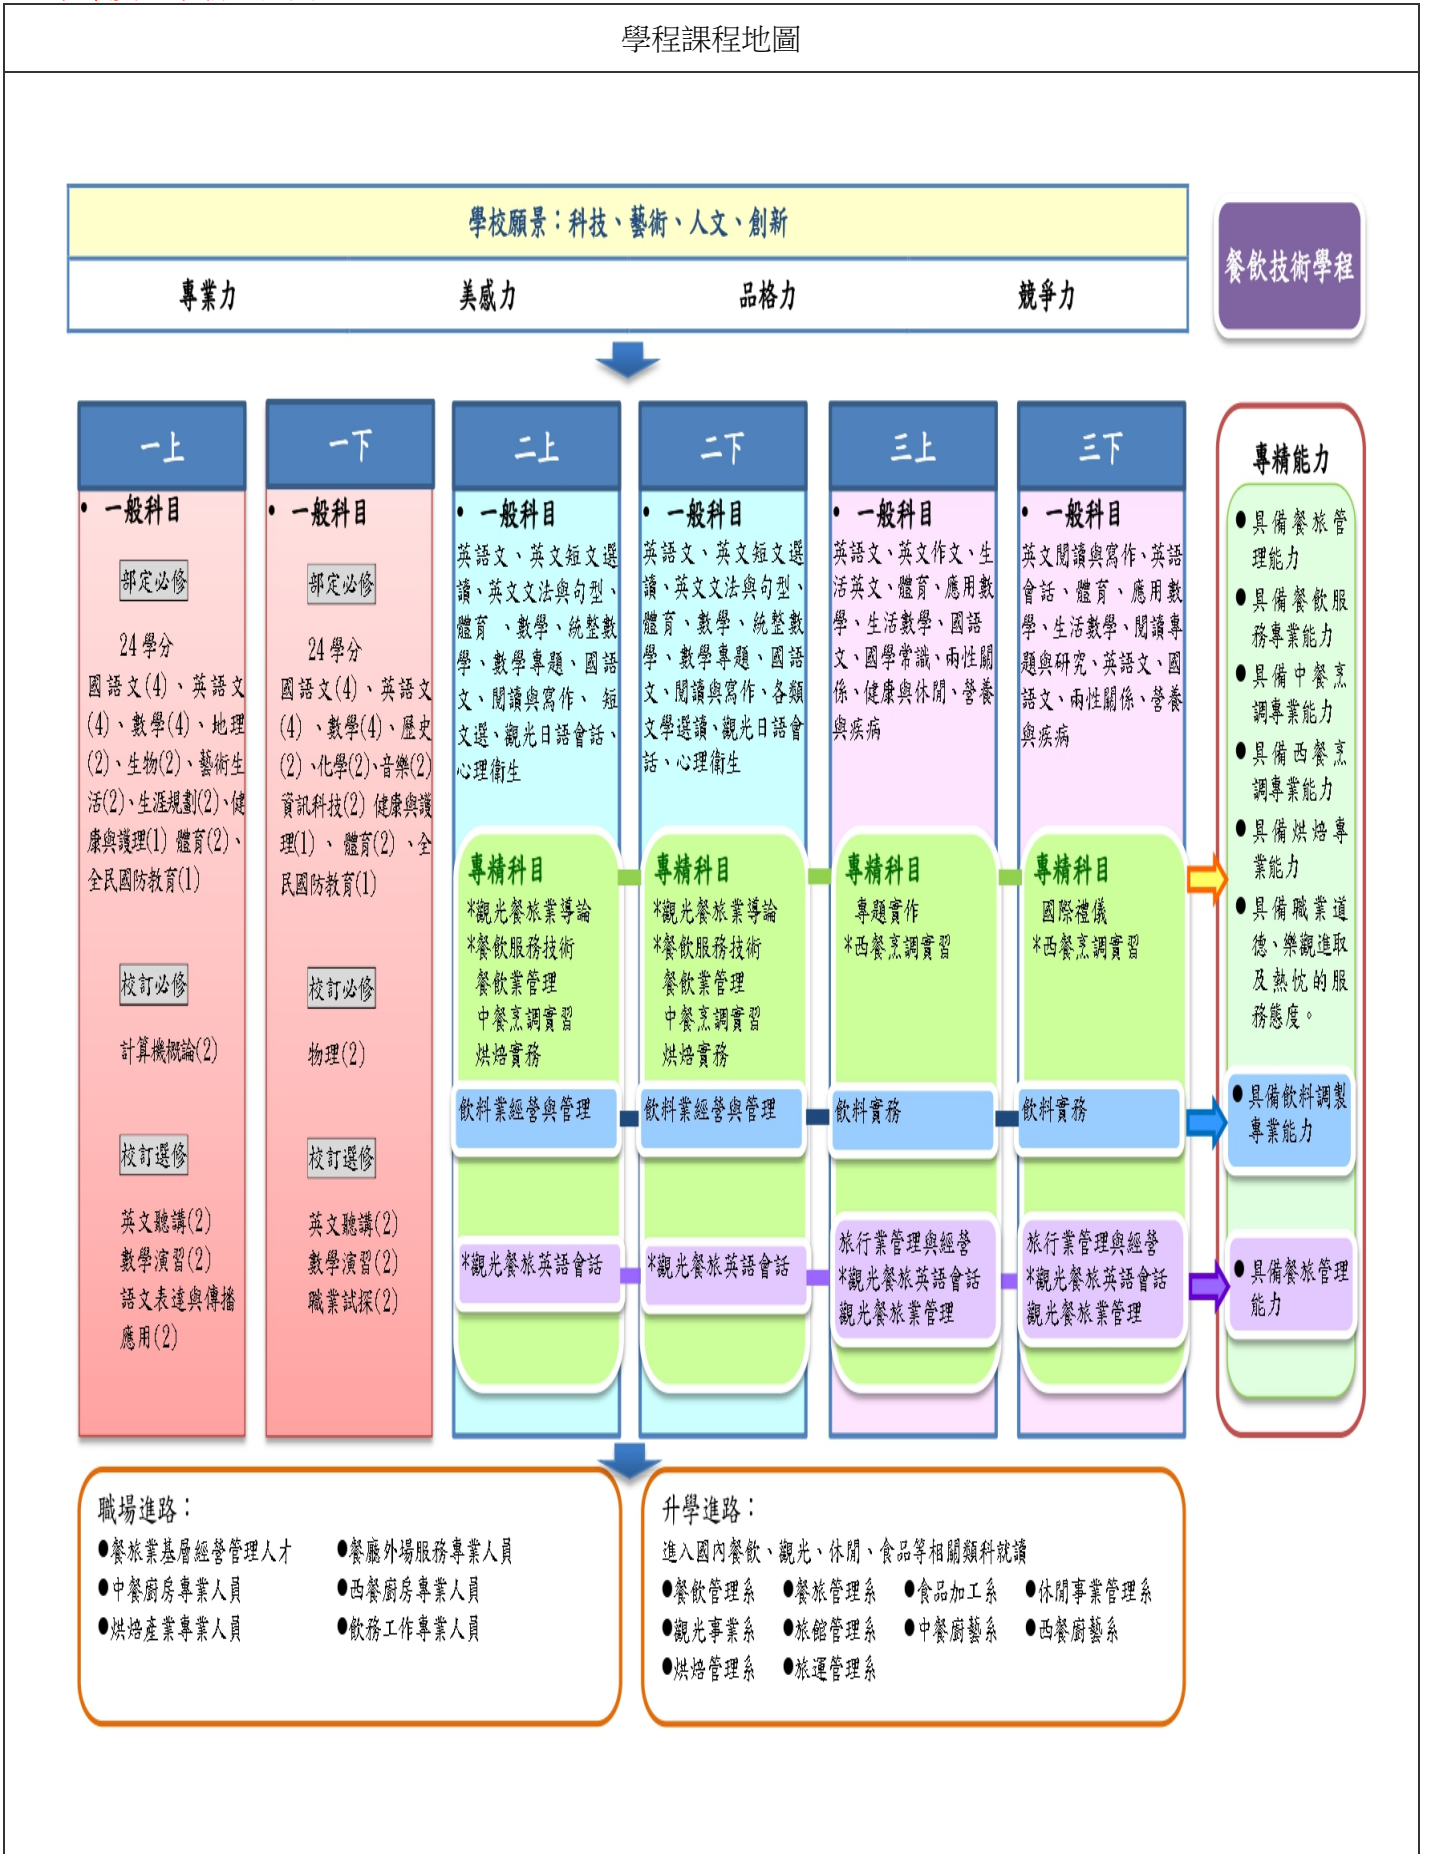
學程課程地圖

學校願景：科技、藝術、人文、創新

專業力　美感力　品格力　競爭力

餐飲技術學程

一上

• 一般科目

部定必修

24 學分

國語文(4)、英語文(4)、數學(4)、地理(2)、生物(2)、藝術生活(2)、生涯規劃(2)、健康與護理(1) 體育(2)、全民國防教育(1)

校訂必修

計算機概論(2)

校訂選修

英文聽講(2)
數學演習(2)
語文表達與傳播應用(2)

一下

• 一般科目

部定必修

24 學分

國語文(4)、英語文(4)、數學(4)、歷史(2)、化學(2)、音樂(2) 資訊科技(2) 健康與護理(1)、體育(2)、全民國防教育(1)

校訂必修

物理(2)

校訂選修

英文聽講(2)
數學演習(2)
職業試探(2)

二上

• 一般科目

英語文、英文短文選讀、英文文法與句型、體育、數學、統整數學、數學專題、國語文、閱讀與寫作、短文選、觀光日語會話、心理衛生

專精科目

*觀光餐旅業導論
*餐飲服務技術
餐飲業管理
中餐烹調實習
烘焙實務

飲料業經營與管理

*觀光餐旅英語會話

二下

• 一般科目

英語文、英文短文選讀、英文文法與句型、體育、數學、統整數學、數學專題、國語文、閱讀與寫作、各類文學選讀、觀光日語會話、心理衛生

專精科目

*觀光餐旅業導論
*餐飲服務技術
餐飲業管理
中餐烹調實習
烘焙實務

飲料業經營與管理

*觀光餐旅英語會話

三上

• 一般科目

英語文、英文作文、生活英文、體育、應用數學、生活數學、國語文、國學常識、兩性關係、健康與休閒、營養與疾病

專精科目

專題實作
*西餐烹調實習

飲料實務

旅行業管理與經營
*觀光餐旅英語會話
觀光餐旅業管理

三下

• 一般科目

英文閱讀與寫作、英語會話、體育、應用數學、生活數學、閱讀專題與研究、英語文、國語文、兩性關係、營養與疾病

專精科目

國際禮儀
*西餐烹調實習

飲料實務

旅行業管理與經營
*觀光餐旅英語會話
觀光餐旅業管理

專精能力

●具備餐旅管理能力
●具備餐飲服務專業能力
●具備中餐烹調專業能力
●具備西餐烹調專業能力
●具備烘焙專業能力
●具備職業道德、樂觀進取及熱忱的服務態度。

●具備飲料調製專業能力

●具備餐旅管理能力

職場進路：
●餐旅業基層經營管理人才　●餐廳外場服務專業人員
●中餐廚房專業人員　●西餐廚房專業人員
●烘焙產業專業人員　●飲務工作專業人員

升學進路：
進入國內餐飲、觀光、休閒、食品等相關類科就讀
●餐飲管理系　●餐旅管理系　●食品加工系　●休閒事業管理系
●觀光事業系　●旅館管理系　●中餐廚藝系　●西餐廚藝系
●烘焙管理系　●旅運管理系